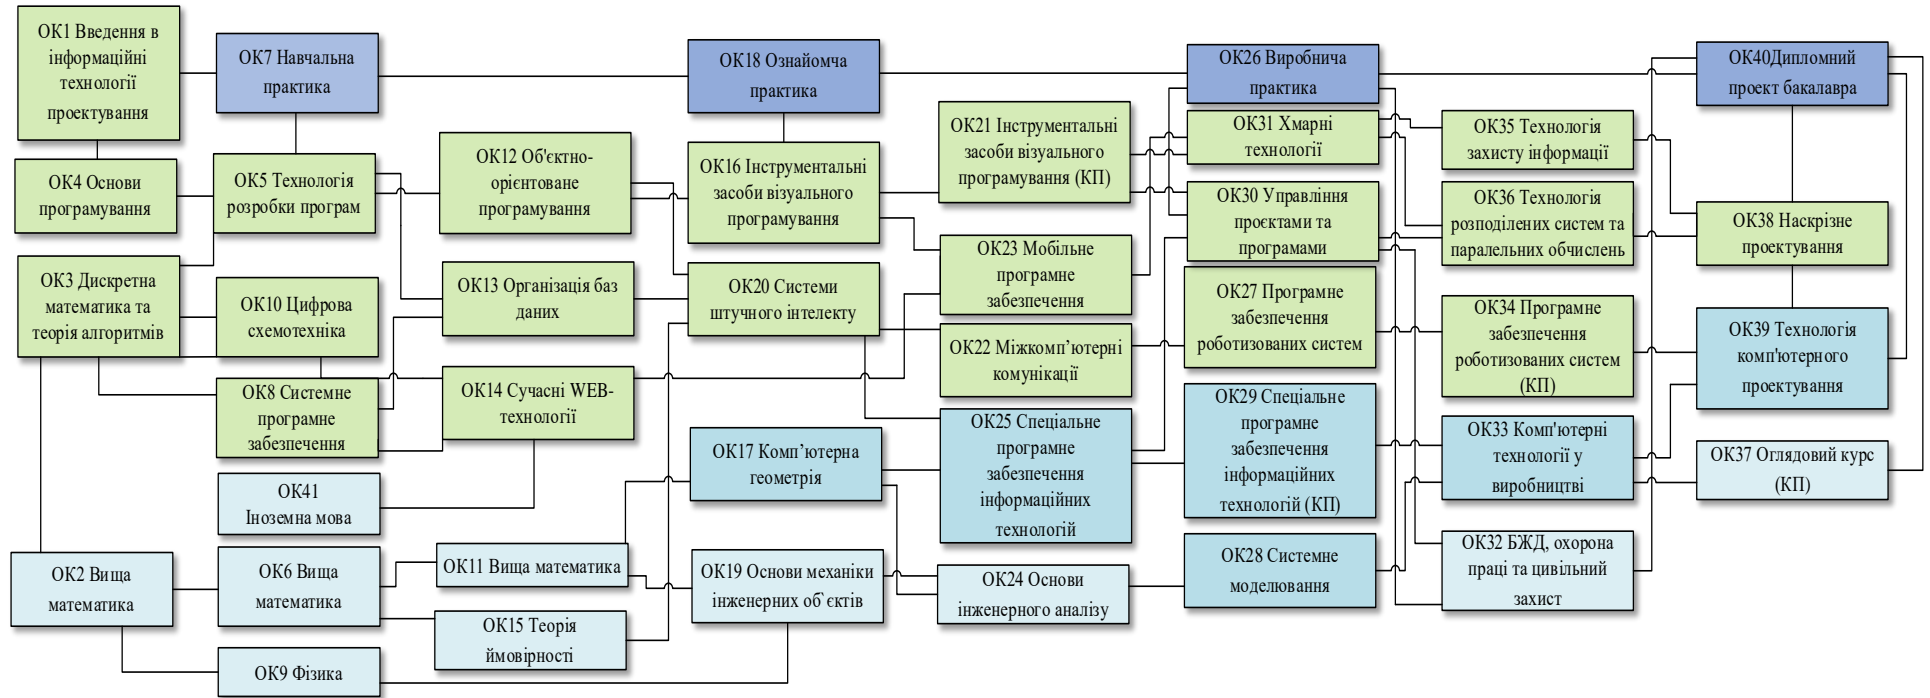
ОК1 Введення в інформаційні технології проектування

ОК7 Навчальна практика

ОК18 Ознайомча практика

ОК26 Виробнича практика

ОК40Дипломний проект бакалавра

ОК4 Основи програмування

ОК5 Технологія розробки програм

ОК12 Об'єктно-орієнтоване програмування

ОК16 Інструментальні засоби візуального програмування

ОК21 Інструментальні засоби візуального програмування (КП)

ОК31 Хмарні технології

ОК35 Технологія захисту інформації

ОК30 Управління проєктами та програмами

ОК36 Технологія розподілених систем та паралельних обчислень

ОК38 Наскрізне проектування

ОК3 Дискретна математика та теорія алгоритмів

ОК10 Цифрова схемотехніка

ОК13 Організація баз даних

ОК20 Системи штучного інтелекту

ОК23 Мобільне програмне забезпечення

ОК27 Програмне забезпечення роботизованих систем

ОК34 Програмне забезпечення роботизованих систем (КП)

ОК39 Технологія комп'ютерного проектування

ОК22 Міжкомп'ютерні комунікації

ОК8 Системне програмне забезпечення

ОК14 Сучасні WEB-технології

ОК25 Спеціальне програмне забезпечення інформаційних технологій

ОК29 Спеціальне програмне забезпечення інформаційних технологій (КП)

ОК33 Комп'ютерні технології у виробництві

ОК37 Оглядовий курс (КП)

ОК17 Комп'ютерна геометрія

ОК41 Іноземна мова

ОК28 Системне моделювання

ОК32 БЖД, охорона праці та цивільний захист

ОК2 Вища математика

ОК6 Вища математика

ОК11 Вища математика

ОК19 Основи механіки інженерних об'єктів

ОК24 Основи інженерного аналізу

ОК15 Теорія ймовірності

ОК9 Фізика